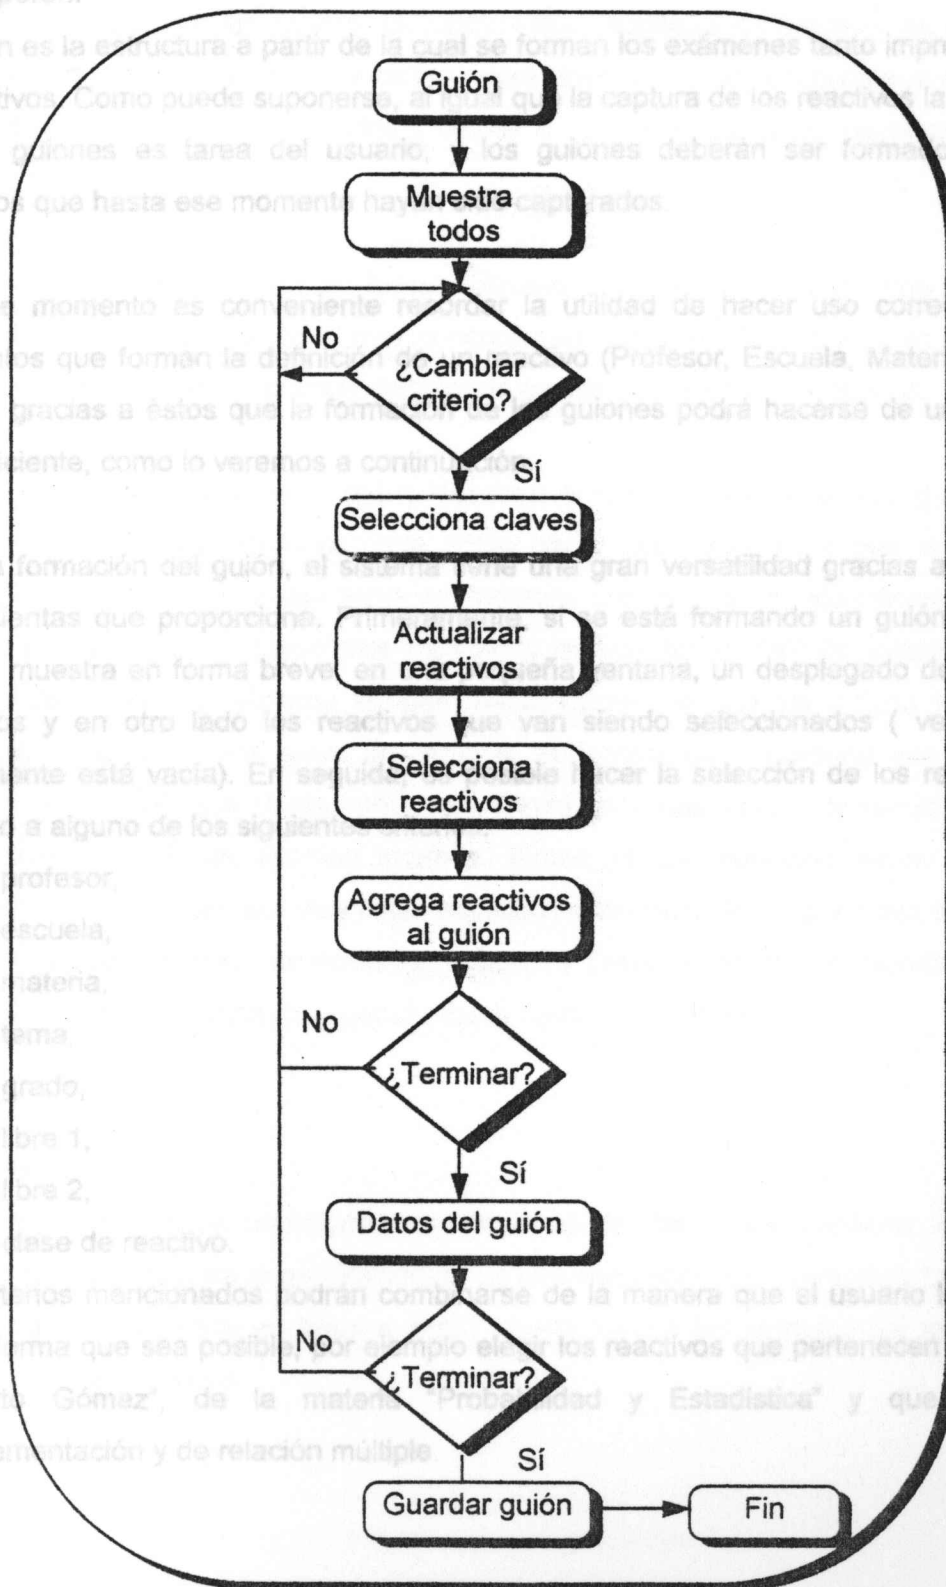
Guión

Muestra todos

No

¿Cambiar criterio?

Sí

Selecciona claves

Actualizar reactivos

Selecciona reactivos

Agrega reactivos al guión

No

¿Terminar?

Sí

Datos del guión

No

¿Terminar?

Sí

Guardar guión

Fin